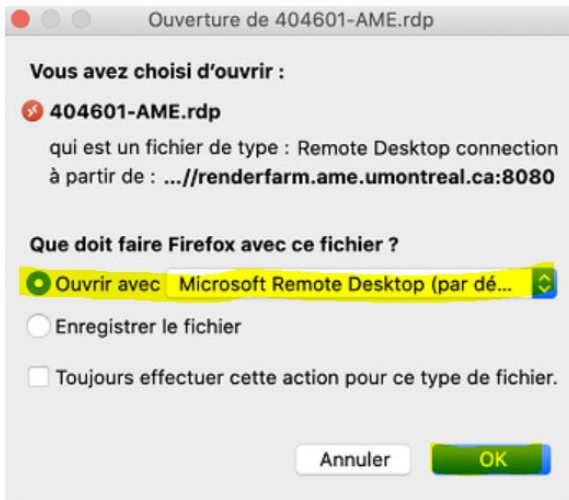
Ouverture de 404601-AME.rdp

Vous avez choisi d'ouvrir :

404601-AME.rdp

qui est un fichier de type : Remote Desktop connection

à partir de : ...//renderfarm.ame.umontreal.ca:8080

Que doit faire Firefox avec ce fichier ?

Ouvrir avec Microsoft Remote Desktop (par dé...

Enregistrer le fichier

Toujours effectuer cette action pour ce type de fichier.

Annuler

OK